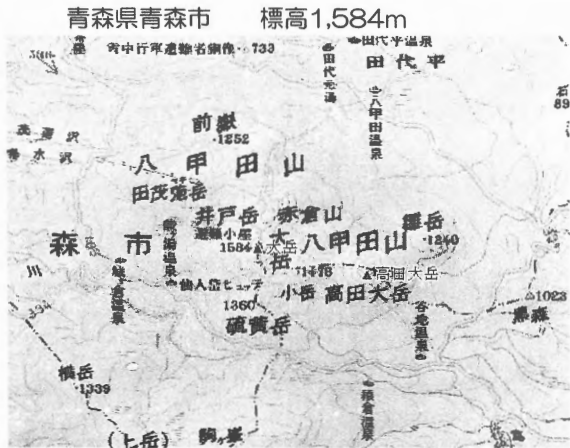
青森県青森市　標高1,584m

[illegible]中行軍遭難者銅像・733
田代平温泉
田代平
田代元湯
八甲田温泉
前嶽
1252
八甲田山
田茂萢岳
井戸岳
赤倉岳
櫃岳
1240
森市
大岳避難小屋
1584
大岳
八甲田山
大岳
高田大岳
小岳
高田大岳
仙人岱ヒュッテ
1360
硫黄岳
谷地温泉
1023
横岳
1339
（上岳）
駒ノ峯
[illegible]